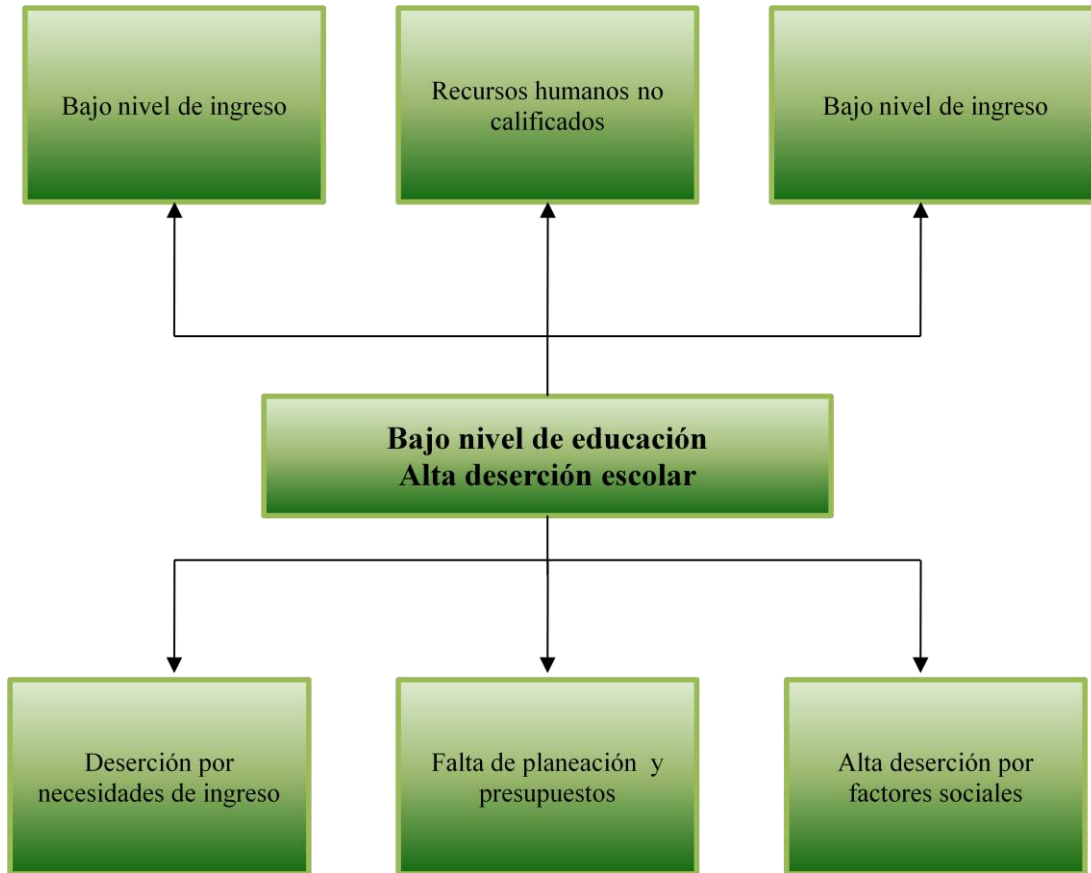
Bajo nivel de ingreso

Recursos humanos no calificados

Bajo nivel de ingreso

Bajo nivel de educación
Alta deserción escolar

Deserción por necesidades de ingreso

Falta de planeación y presupuestos

Alta deserción por factores sociales